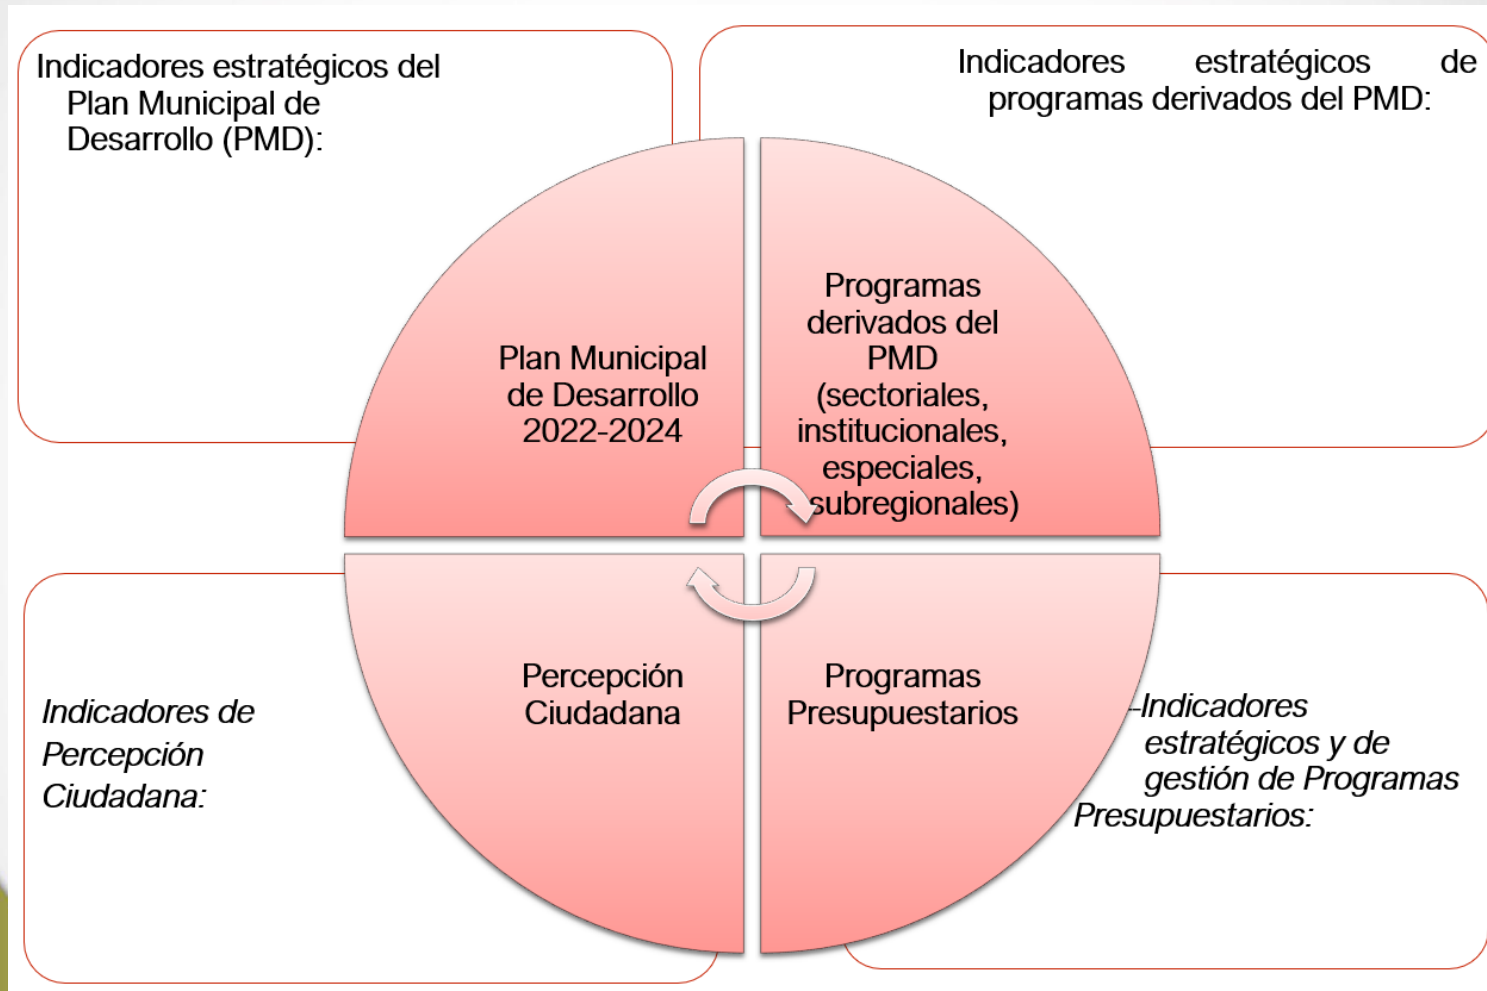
Indicadores estratégicos del Plan Municipal de Desarrollo (PMD):

Indicadores estratégicos de programas derivados del PMD:

Plan Municipal de Desarrollo 2022-2024

Programas derivados del PMD (sectoriales, institucionales, especiales, subregionales)

Percepción Ciudadana

Programas Presupuestarios

Indicadores de Percepción Ciudadana:

-Indicadores estratégicos y de gestión de Programas Presupuestarios: